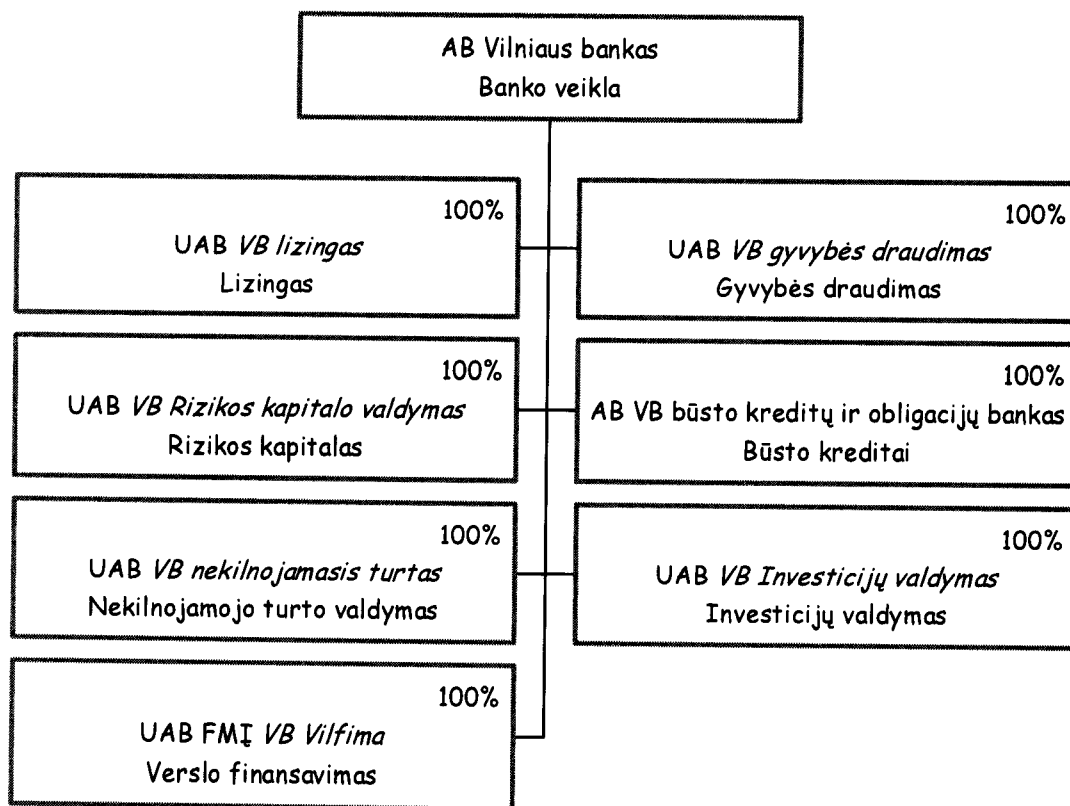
AB Vilniaus bankas
Banko veikla

100%
UAB VB lizingas
Lizingas

100%
UAB VB gyvybės draudimas
Gyvybės draudimas

100%
UAB VB Rizikos kapitalo valdymas
Rizikos kapitalas

100%
AB VB būsto kreditų ir obligacijų bankas
Būsto kreditai

100%
UAB VB nekilnojamasis turtas
Nekilnojamojo turto valdymas

100%
UAB VB Investicijų valdymas
Investicijų valdymas

100%
UAB FMĮ VB Vilfima
Verslo finansavimas